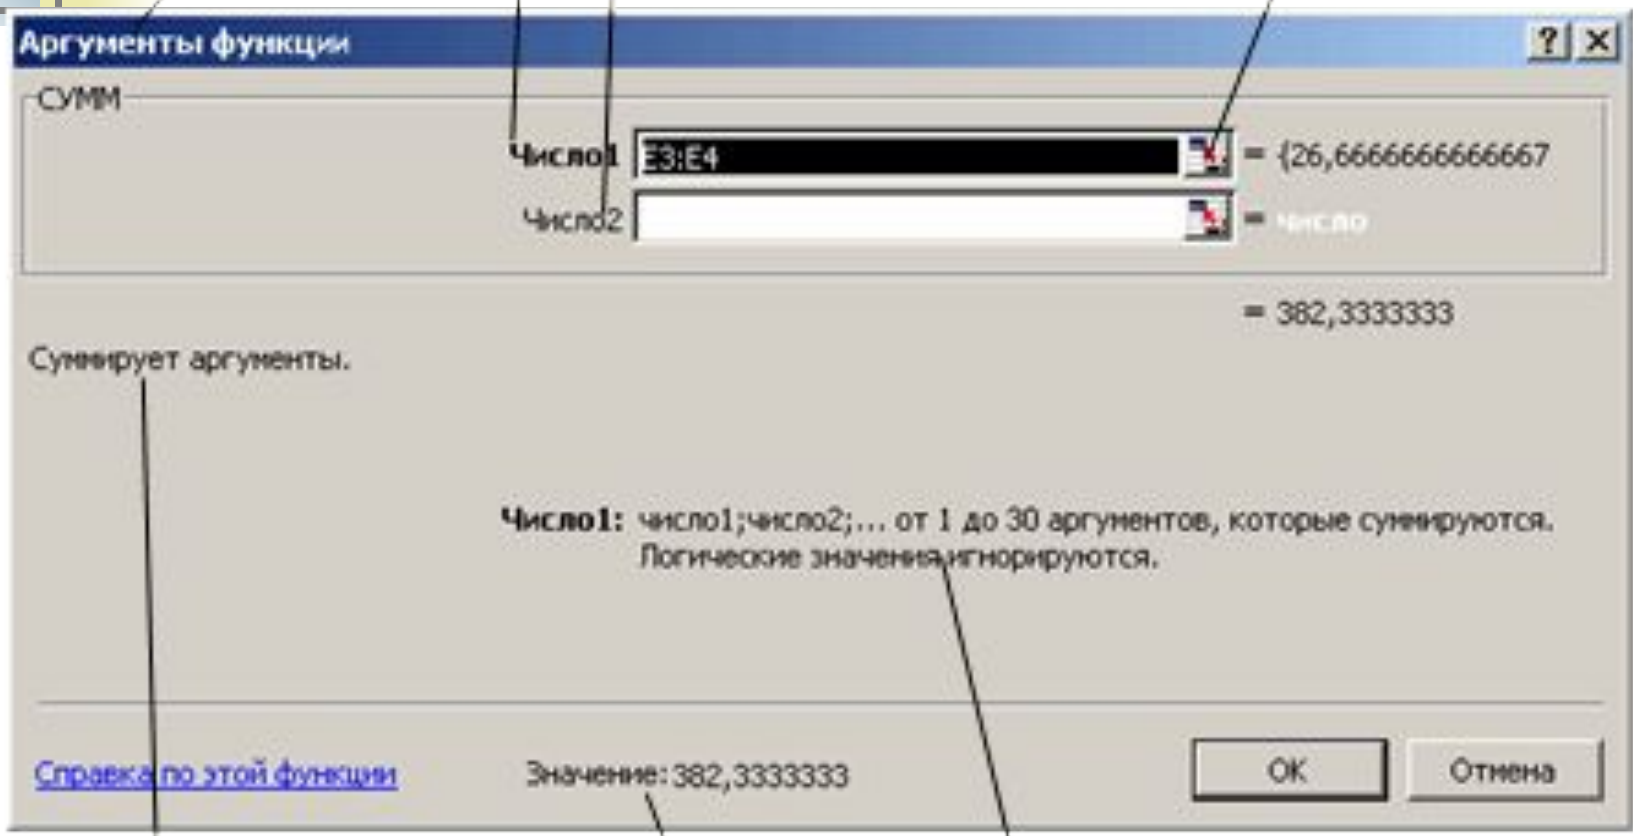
Аргументы функции

?

X

СУММ

Число1 E3:E4 = {26,6666666666667

Число2 = число

= 382,3333333

Суммирует аргументы.

Число1: число1;число2;... от 1 до 30 аргументов, которые суммируются. Логические значения игнорируются.

Справка по этой функции

Значение: 382,3333333

OK

Отмена